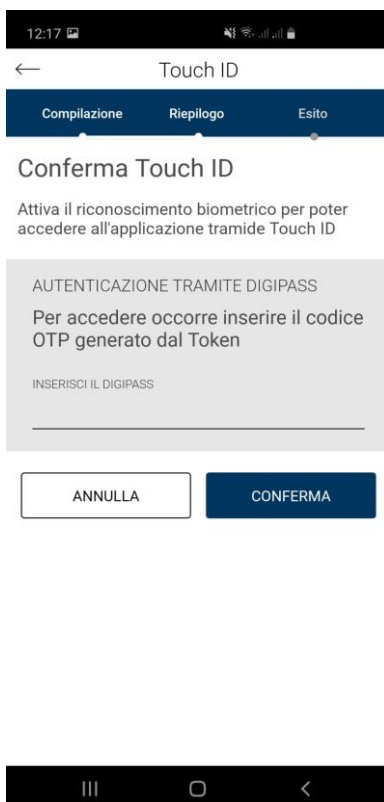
12:17

←

Touch ID

Compilazione

Riepilogo

Esito

Conferma Touch ID

Attiva il riconoscimento biometrico per poter accedere all'applicazione tramide Touch ID

AUTENTICAZIONE TRAMITE DIGIPASS

Per accedere occorre inserire il codice OTP generato dal Token

INSERISCI IL DIGIPASS

ANNULLA

CONFERMA